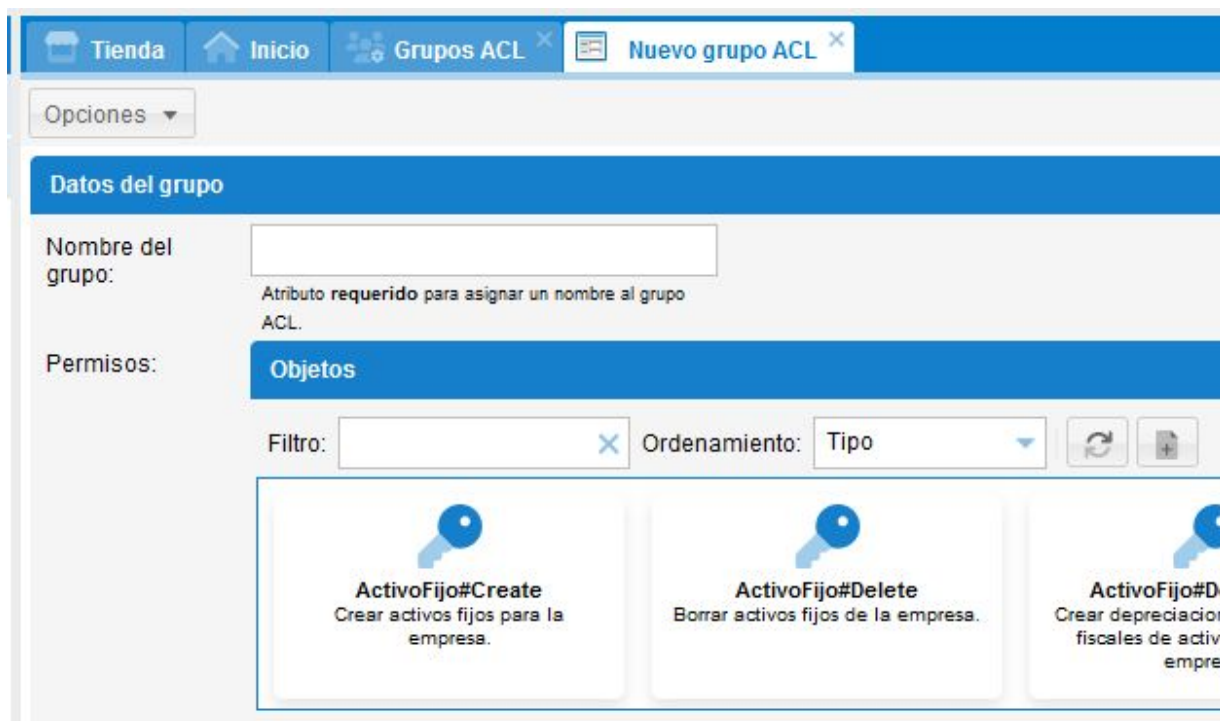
Tienda Inicio Grupos ACL × Nuevo grupo ACL ×

Opciones ▾

Datos del grupo

Nombre del grupo:

Atributo **requerido** para asignar un nombre al grupo ACL.

Permisos:

Objetos

Filtro: × Ordenamiento: Tipo

ActivoFijo#Create
Crear activos fijos para la empresa.

ActivoFijo#Delete
Borrar activos fijos de la empresa.

ActivoFijo#D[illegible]
Crear depreciacion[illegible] fiscales de activ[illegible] empre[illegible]